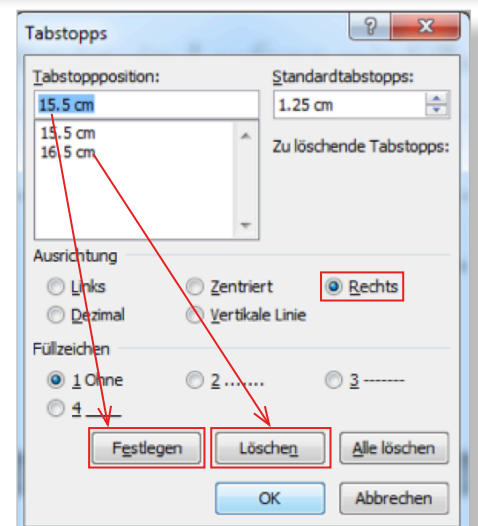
Tabstopps

?

Tabstoppposition:

15.5 cm

15.5 cm
16.5 cm

Standardtabstopps:

1.25 cm

Zu löschende Tabstopps:

Ausrichtung

Links

Zentriert

Rechts

Dezimal

Vertikale Linie

Füllzeichen

1 Ohne

2 .......

3 -------

4 ___

Festlegen

Löschen

Alle löschen

OK

Abbrechen